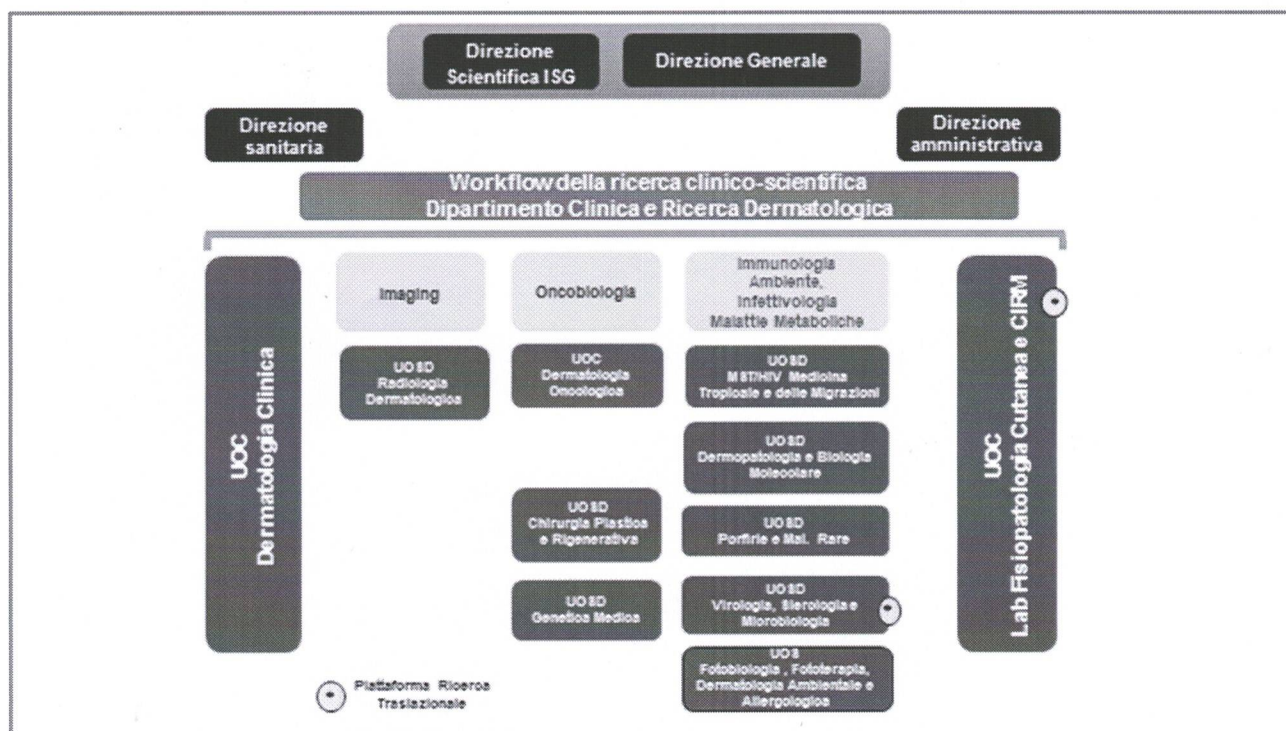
Direzione Scientifica ISG

Direzione Generale

Direzione sanitaria

Direzione amministrativa

Workflow della ricerca clinico-scientifica
Dipartimento Clinica e Ricerca Dermatologica

UOC
Dermatologia Clinica

Imaging

Oncobiologia

Immunologia Ambiente, Infettivologia Malattie Metaboliche

UOC
Lab Fisiopatologia Cutanea e CIRM

UOSD
Radiologia Dermatologica

UOC
Dermatologia Oncologica

UOSD
MST/HIV Medicina Tropicale e delle Migrazioni

UOSD
Dermopatologia e Biologia Molecolare

UOSD
Chirurgia Plastica e Rigenerativa

UOSD
Porfirie e Mal. Rare

UOSD
Genetica Medica

UOSD
Virologia, Sierologia e Microbiologia

UOS
Fotobiologia, Fototerapia, Dermatologia Ambientale e Allergologica

Piattaforma Ricerca Traslazionale